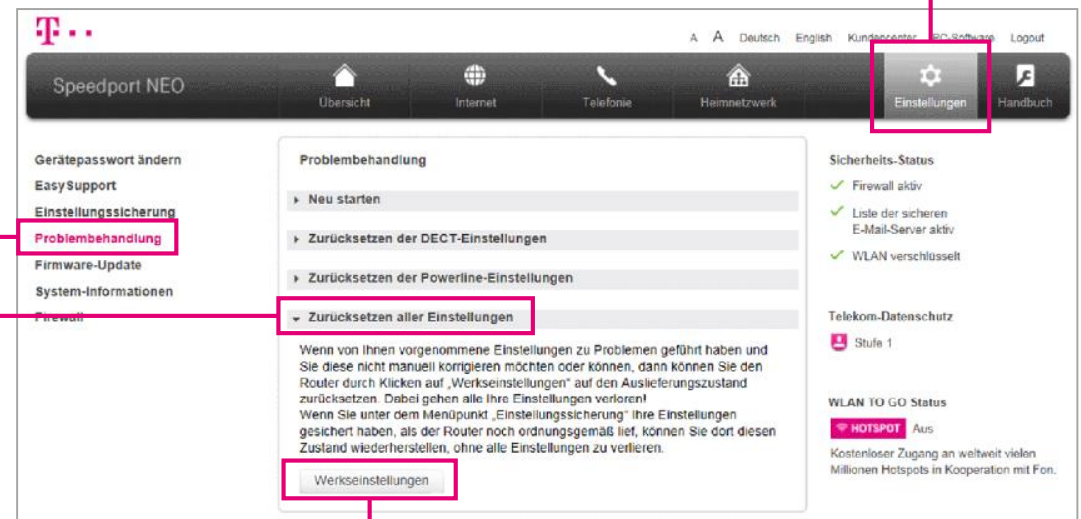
T · · ·

A A Deutsch English Kundencenter PC-Software Logout

Speedport NEO

Übersicht Internet Telefonie Heimnetzwerk Einstellungen Handbuch

Gerätepasswort ändern
EasySupport
Einstellungssicherung
Problembehandlung
Firmware-Update
System-Informationen
Firewall

Problembehandlung

Neu starten

Zurücksetzen der DECT-Einstellungen

Zurücksetzen der Powerline-Einstellungen

Zurücksetzen aller Einstellungen

Wenn von Ihnen vorgenommene Einstellungen zu Problemen geführt haben und Sie diese nicht manuell korrigieren möchten oder können, dann können Sie den Router durch Klicken auf „Werkseinstellungen" auf den Auslieferungszustand zurücksetzen. Dabei gehen alle Ihre Einstellungen verloren!
Wenn Sie unter dem Menüpunkt „Einstellungssicherung" Ihre Einstellungen gesichert haben, als der Router noch ordnungsgemäß lief, können Sie dort diesen Zustand wiederherstellen, ohne alle Einstellungen zu verlieren.

Werkseinstellungen

Sicherheits-Status

Firewall aktiv

Liste der sicheren E-Mail-Server aktiv

WLAN verschlüsselt

Telekom-Datenschutz

Stufe 1

WLAN TO GO Status

HOTSPOT Aus

Kostenloser Zugang an weltweit vielen Millionen Hotspots in Kooperation mit Fon.